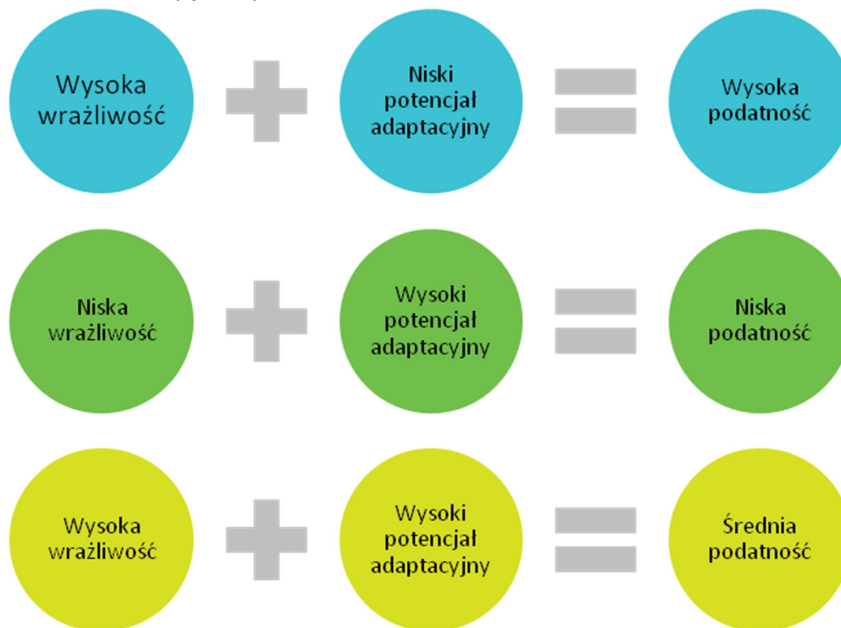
Wysoka wrażliwość + Niski potencjał adaptacyjny = Wysoka podatność

Niska wrażliwość + Wysoki potencjał adaptacyjny = Niska podatność

Wysoka wrażliwość + Wysoki potencjał adaptacyjny = Średnia podatność